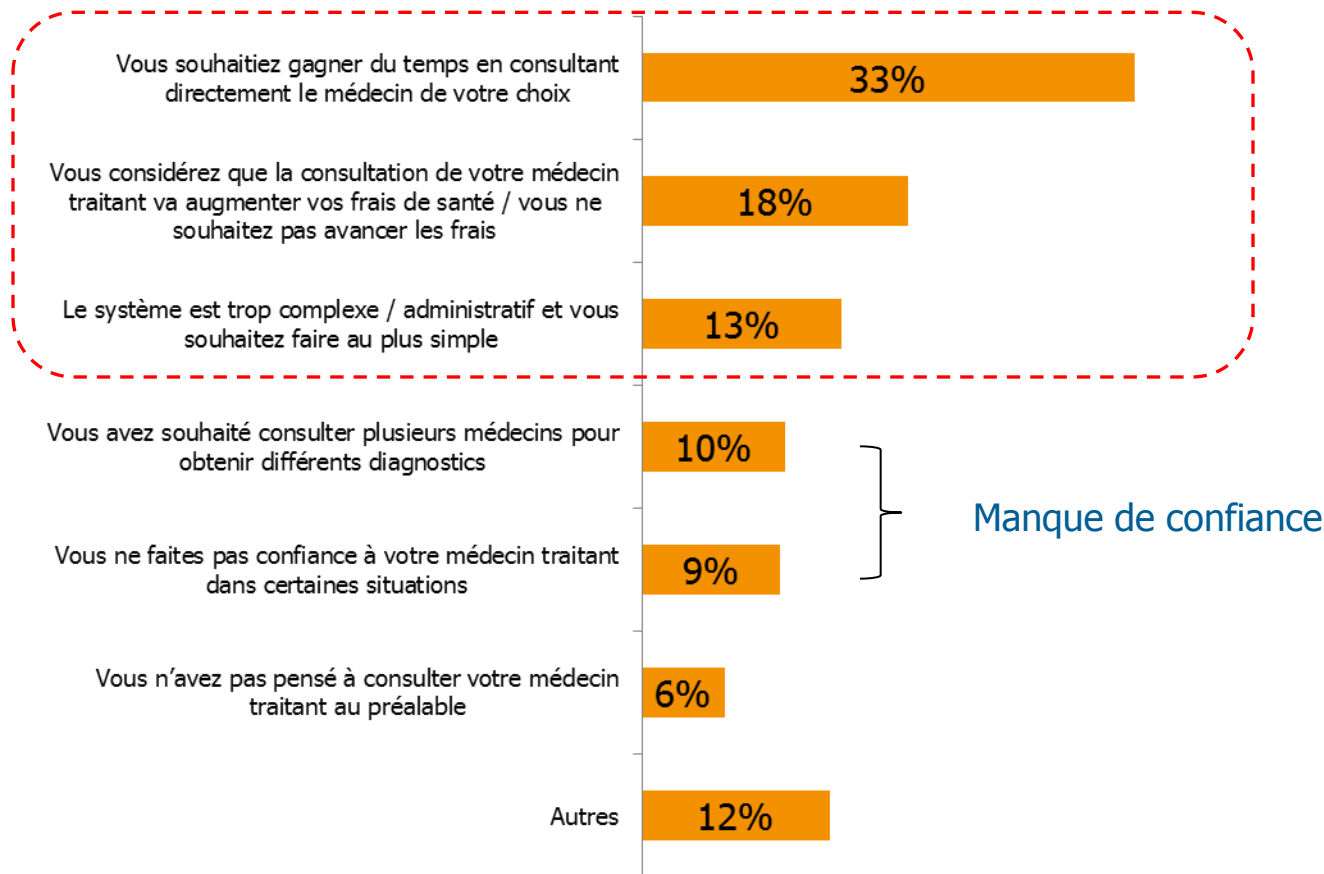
Vous souhaitiez gagner du temps en consultant directement le médecin de votre choix

33%

Vous considérez que la consultation de votre médecin traitant va augmenter vos frais de santé / vous ne souhaitez pas avancer les frais

18%

Le système est trop complexe / administratif et vous souhaitez faire au plus simple

13%

Vous avez souhaité consulter plusieurs médecins pour obtenir différents diagnostics

10%

Vous ne faites pas confiance à votre médecin traitant dans certaines situations

9%

Manque de confiance

Vous n'avez pas pensé à consulter votre médecin traitant au préalable

6%

Autres

12%